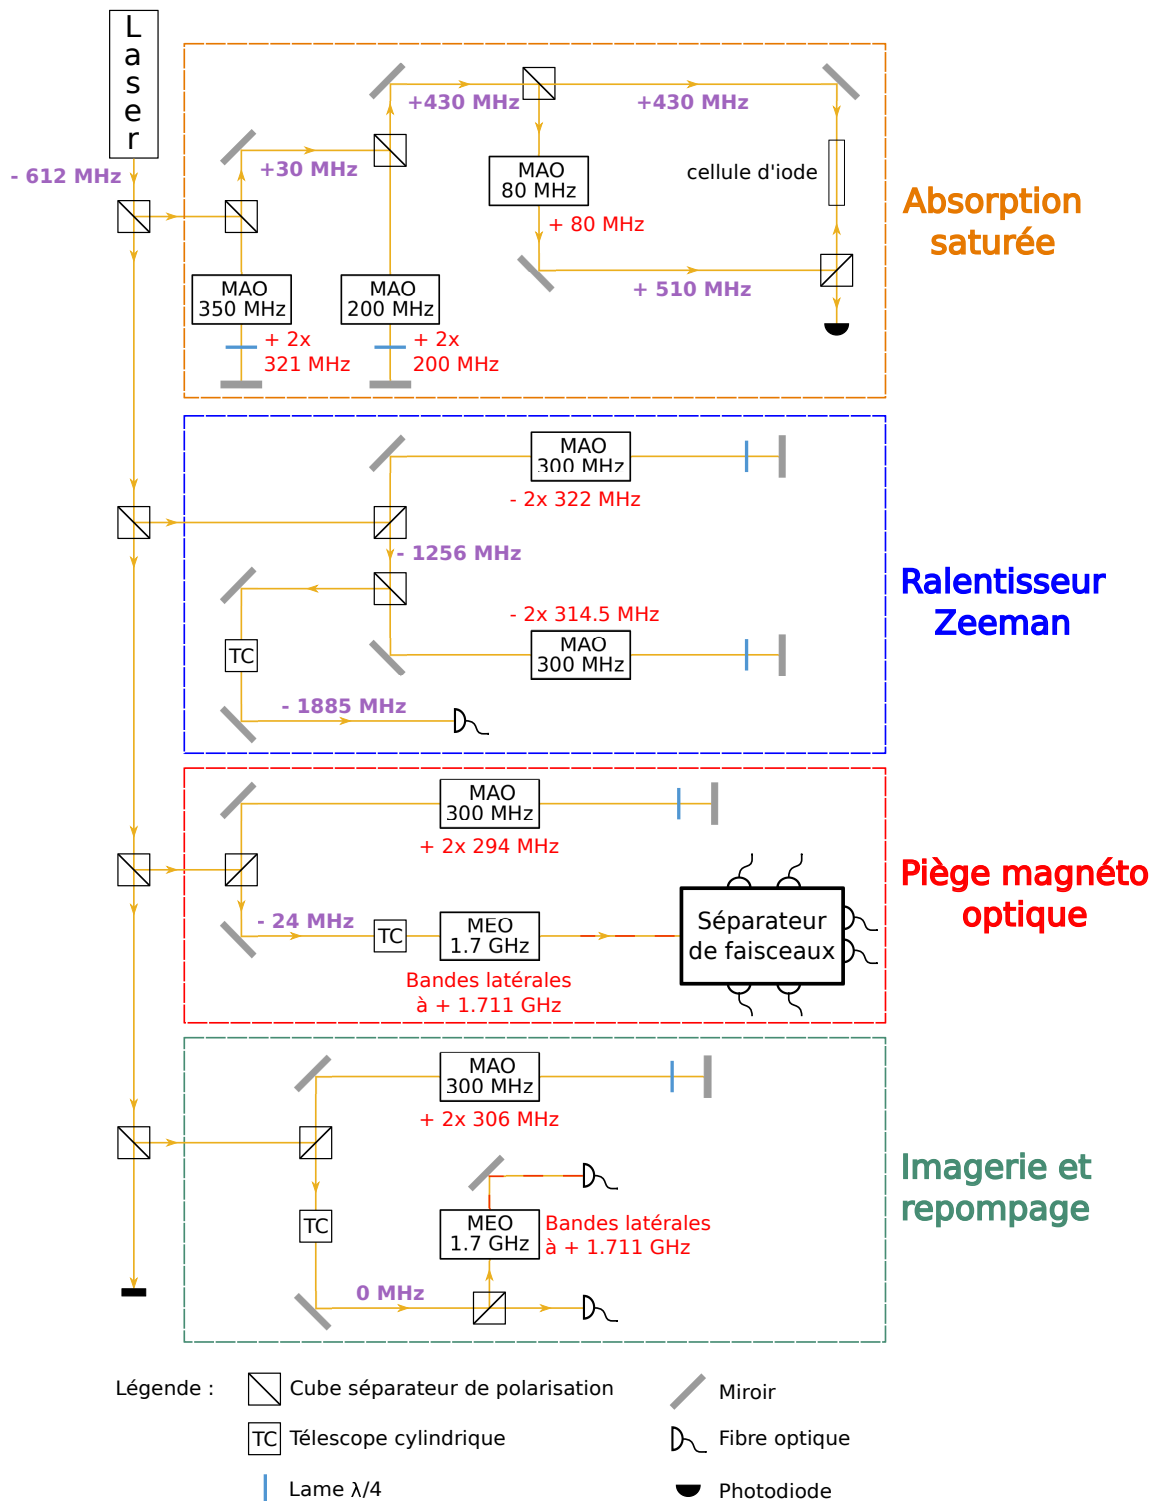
Laser

- 612 MHz

+30 MHz

+430 MHz

+430 MHz

MAO 80 MHz

cellule d'iode

+ 80 MHz

+ 510 MHz

MAO 350 MHz

MAO 200 MHz

+ 2x 321 MHz

+ 2x 200 MHz

Absorption saturée

MAO 300 MHz

- 2x 322 MHz

- 1256 MHz

- 2x 314.5 MHz

MAO 300 MHz

TC

- 1885 MHz

Ralentisseur Zeeman

MAO 300 MHz

+ 2x 294 MHz

- 24 MHz

TC

MEO 1.7 GHz

Séparateur de faisceaux

Bandes latérales à + 1.711 GHz

Piège magnéto optique

MAO 300 MHz

+ 2x 306 MHz

TC

MEO 1.7 GHz

Bandes latérales à + 1.711 GHz

0 MHz

Imagerie et repompage

Légende :

Cube séparateur de polarisation

TC Télescope cylindrique

Lame $\lambda/4$

Miroir

Fibre optique

Photodiode